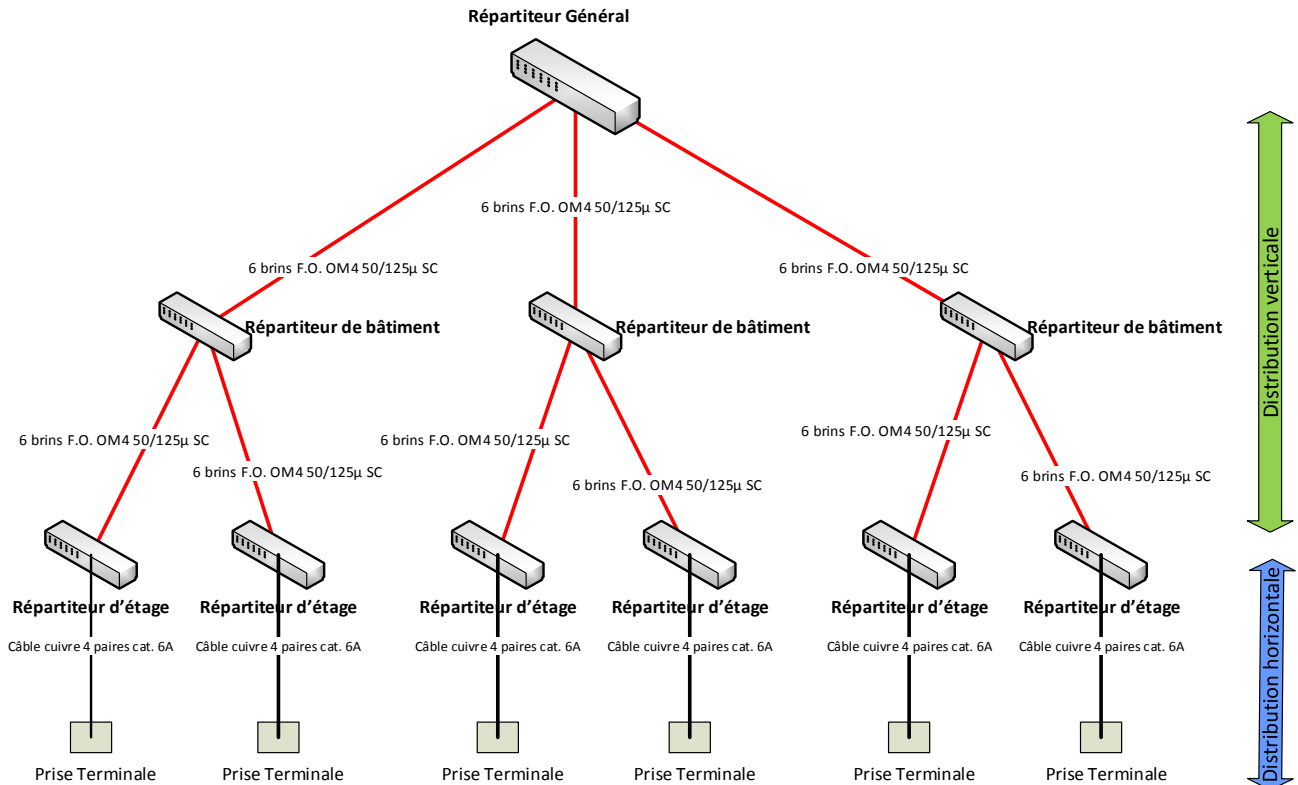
Répartiteur Général

6 brins F.O. OM4 50/125µ SC

6 brins F.O. OM4 50/125µ SC

6 brins F.O. OM4 50/125µ SC

Répartiteur de bâtiment

Répartiteur de bâtiment

Répartiteur de bâtiment

Distribution verticale

6 brins F.O. OM4 50/125µ SC

6 brins F.O. OM4 50/125µ SC

6 brins F.O. OM4 50/125µ SC

6 brins F.O. OM4 50/125µ SC

6 brins F.O. OM4 50/125µ SC

6 brins F.O. OM4 50/125µ SC

Répartiteur d'étage
Câble cuivre 4 paires cat. 6A
Prise Terminale

Répartiteur d'étage
Câble cuivre 4 paires cat. 6A
Prise Terminale

Répartiteur d'étage
Câble cuivre 4 paires cat. 6A
Prise Terminale

Répartiteur d'étage
Câble cuivre 4 paires cat. 6A
Prise Terminale

Répartiteur d'étage
Câble cuivre 4 paires cat. 6A
Prise Terminale

Répartiteur d'étage
Câble cuivre 4 paires cat. 6A
Prise Terminale

Distribution horizontale